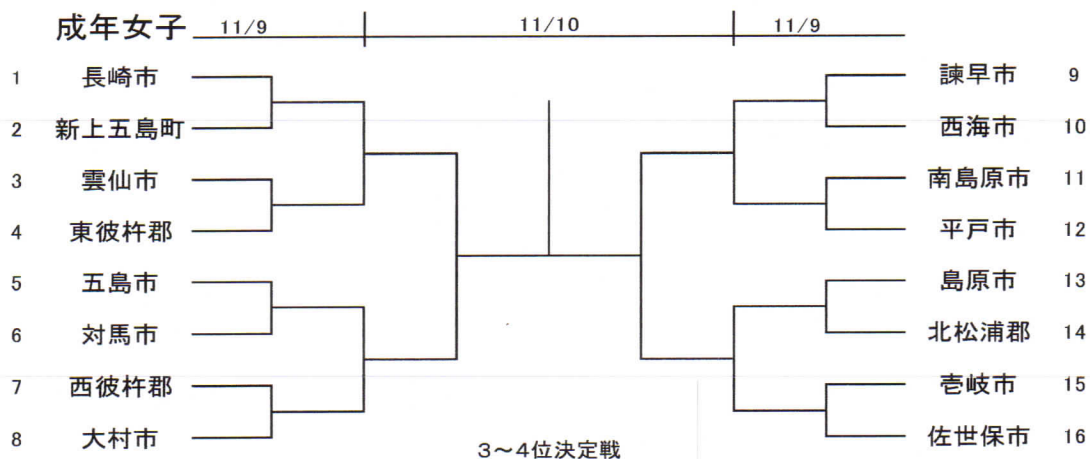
成年女子 11/9 11/10 11/9

1 長崎市
2 新上五島町
3 雲仙市
4 東彼杵郡
5 五島市
6 対馬市
7 西彼杵郡
8 大村市

諫早市 9
西海市 10
南島原市 11
平戸市 12
島原市 13
北松浦郡 14
壱岐市 15
佐世保市 16

3～4位決定戦